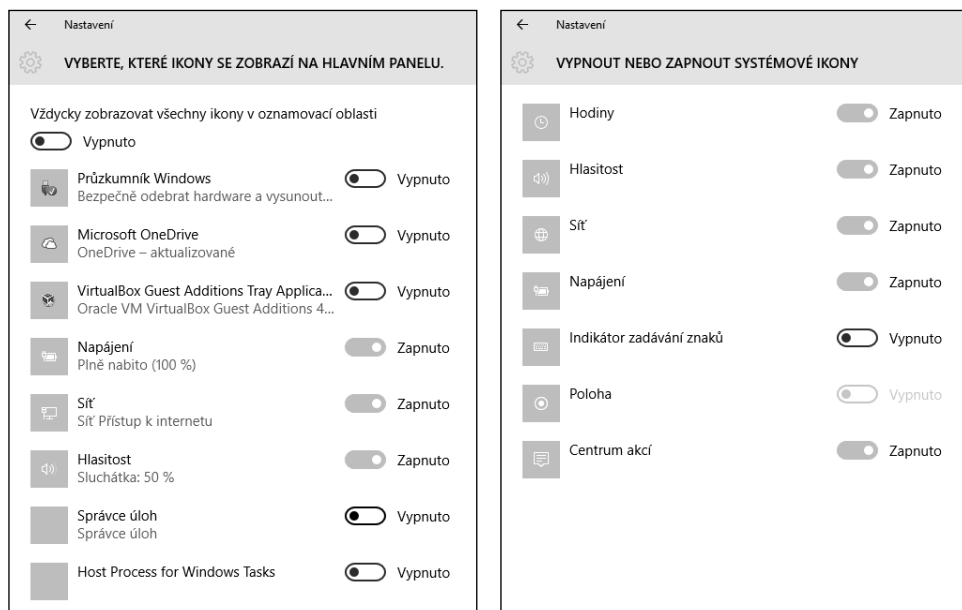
← Nastavení

VYBERTE, KTERÉ IKONY SE ZOBRAZÍ NA HLAVNÍM PANELU.

Vždycky zobrazovat všechny ikony v oznamovací oblasti

Vypnuto

Průzkumník Windows
Bezpečně odebrat hardware a vysunout...
Vypnuto

Microsoft OneDrive
OneDrive – aktualizované
Vypnuto

VirtualBox Guest Additions Tray Applica...
Oracle VM VirtualBox Guest Additions 4...
Vypnuto

Napájení
Plně nabito (100 %)
Zapnuto

Síť
Síť Přístup k internetu
Zapnuto

Hlasitost
Sluchátka: 50 %
Zapnuto

Správce úloh
Správce úloh
Vypnuto

Host Process for Windows Tasks
Vypnuto

← Nastavení

VYPNOUT NEBO ZAPNOUT SYSTÉMOVÉ IKONY

Hodiny
Zapnuto

Hlasitost
Zapnuto

Síť
Zapnuto

Napájení
Zapnuto

Indikátor zadávání znaků
Vypnuto

Poloha
Vypnuto

Centrum akcí
Zapnuto